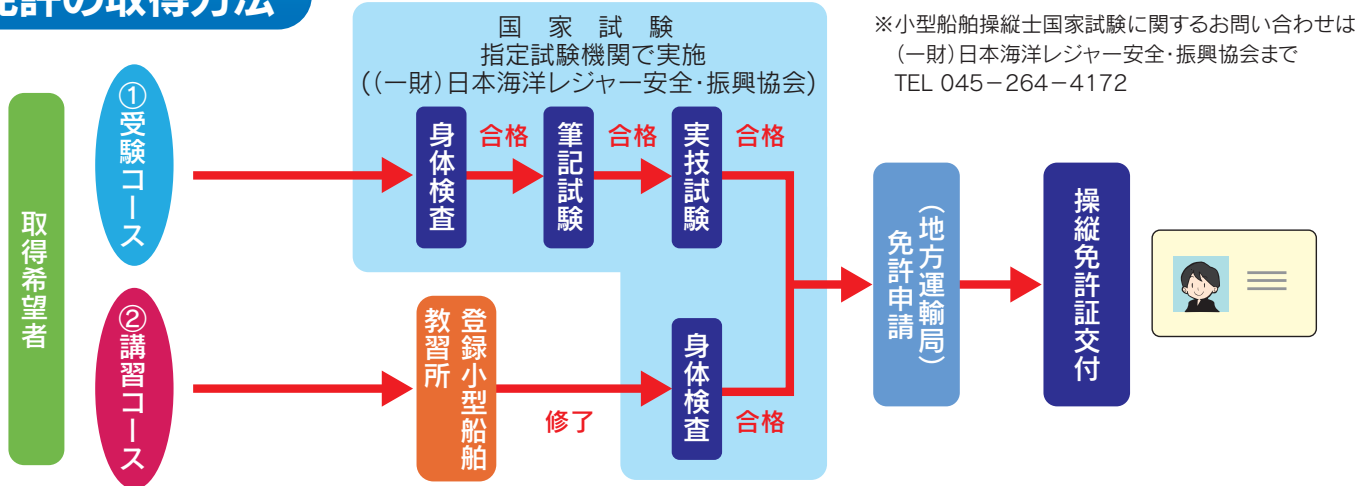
免許の取得方法

国　家　試　験
指定試験機関で実施
((一財)日本海洋レジャー安全・振興協会)

※小型船舶操縦士国家試験に関するお問い合わせは
(一財)日本海洋レジャー安全・振興協会まで
TEL 045－264－4172

取得希望者

①受験コース

身体検査
合格
筆記試験
合格
実技試験
合格

②講習コース

登録小型船舶教習所
修了
身体検査
合格

免許申請(地方運輸局)

操縦免許証交付